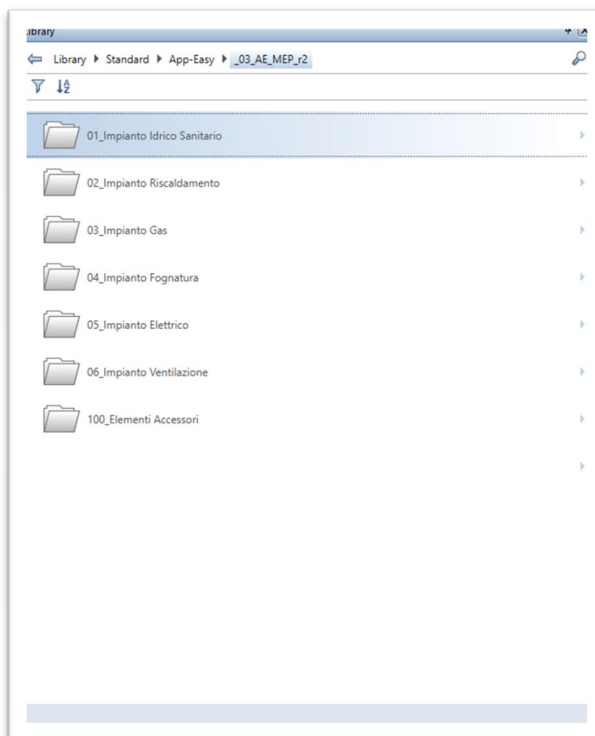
Library

Library ▶ Standard ▶ App-Easy ▶ _03_AE_MEP_r2

01_Impianto Idrico Sanitario

02_Impianto Riscaldamento

03_Impianto Gas

04_Impianto Fognatura

05_Impianto Elettrico

06_Impianto Ventilazione

100_Elementi Accessori